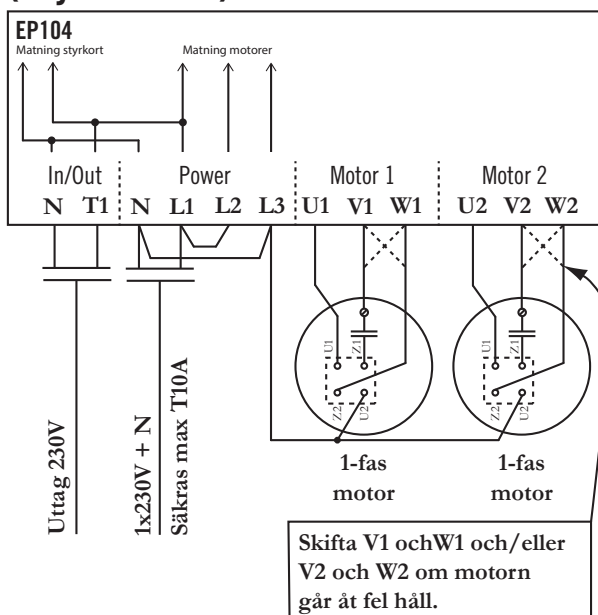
EP104
Matning styrkort
Matning motorer

In/Out
N T1
Power
N L1 L2 L3
Motor 1
U1 V1 W1
Motor 2
U2 V2 W2

U1
Z1
Z2
U2

U1
Z1
Z2
U2

Uttag 230V

1x230V + N
Säkras max T10A

1-fas motor

1-fas motor

Skifta V1 ochW1 och/eller V2 och W2 om motorn går åt fel håll.